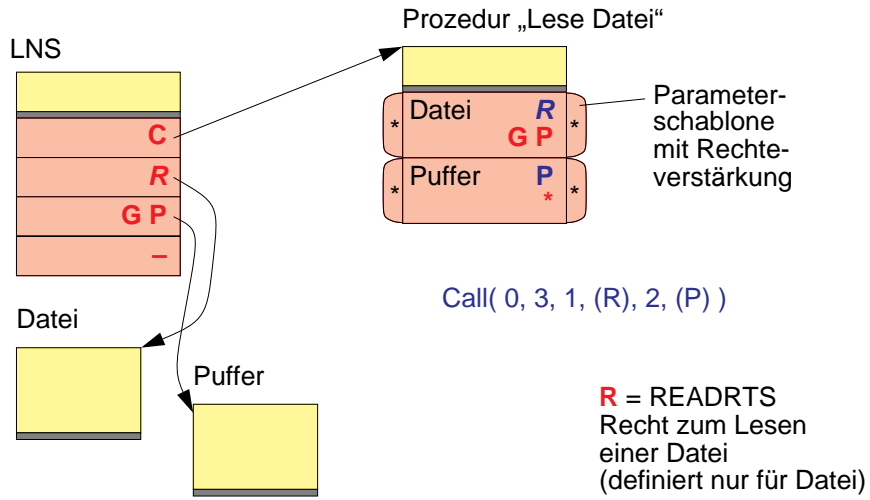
Prozedur „Lese Datei“

LNS

C

R

G P

–

Datei R
G P

*

*

Puffer P
*

*

*

*

Parameterschablone mit Rechteverstärkung

Call( 0, 3, 1, (R), 2, (P) )

Datei

Puffer

R = READRTS
Recht zum Lesen
einer Datei
(definiert nur für Datei)